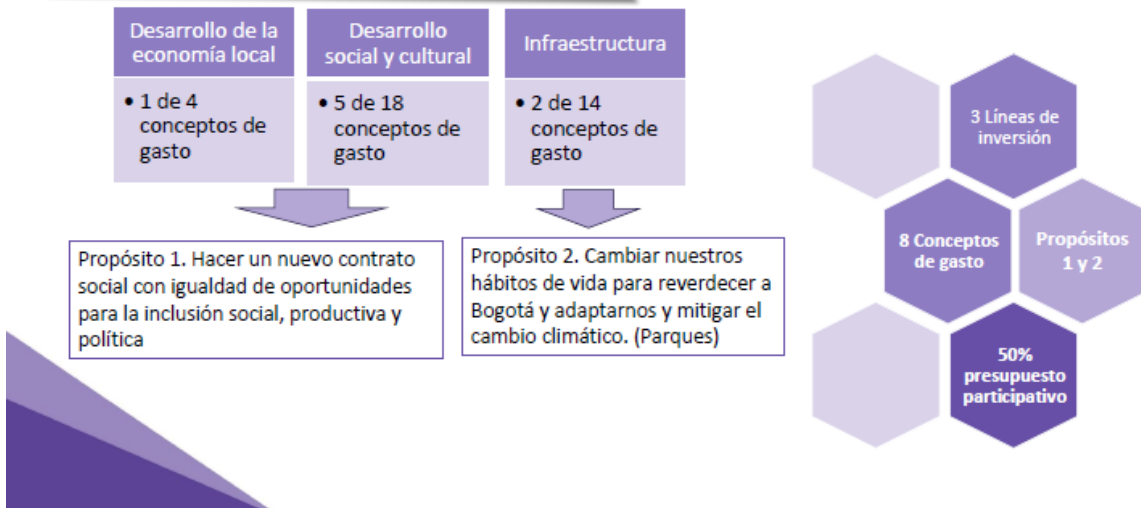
Desarrollo de la economía local

• 1 de 4 conceptos de gasto

Desarrollo social y cultural

• 5 de 18 conceptos de gasto

Infraestructura

• 2 de 14 conceptos de gasto

Propósito 1. Hacer un nuevo contrato social con igualdad de oportunidades para la inclusión social, productiva y política

Propósito 2. Cambiar nuestros hábitos de vida para reverdecer a Bogotá y adaptarnos y mitigar el cambio climático. (Parques)

3 Líneas de inversión

8 Conceptos de gasto

Propósitos 1 y 2

50% presupuesto participativo